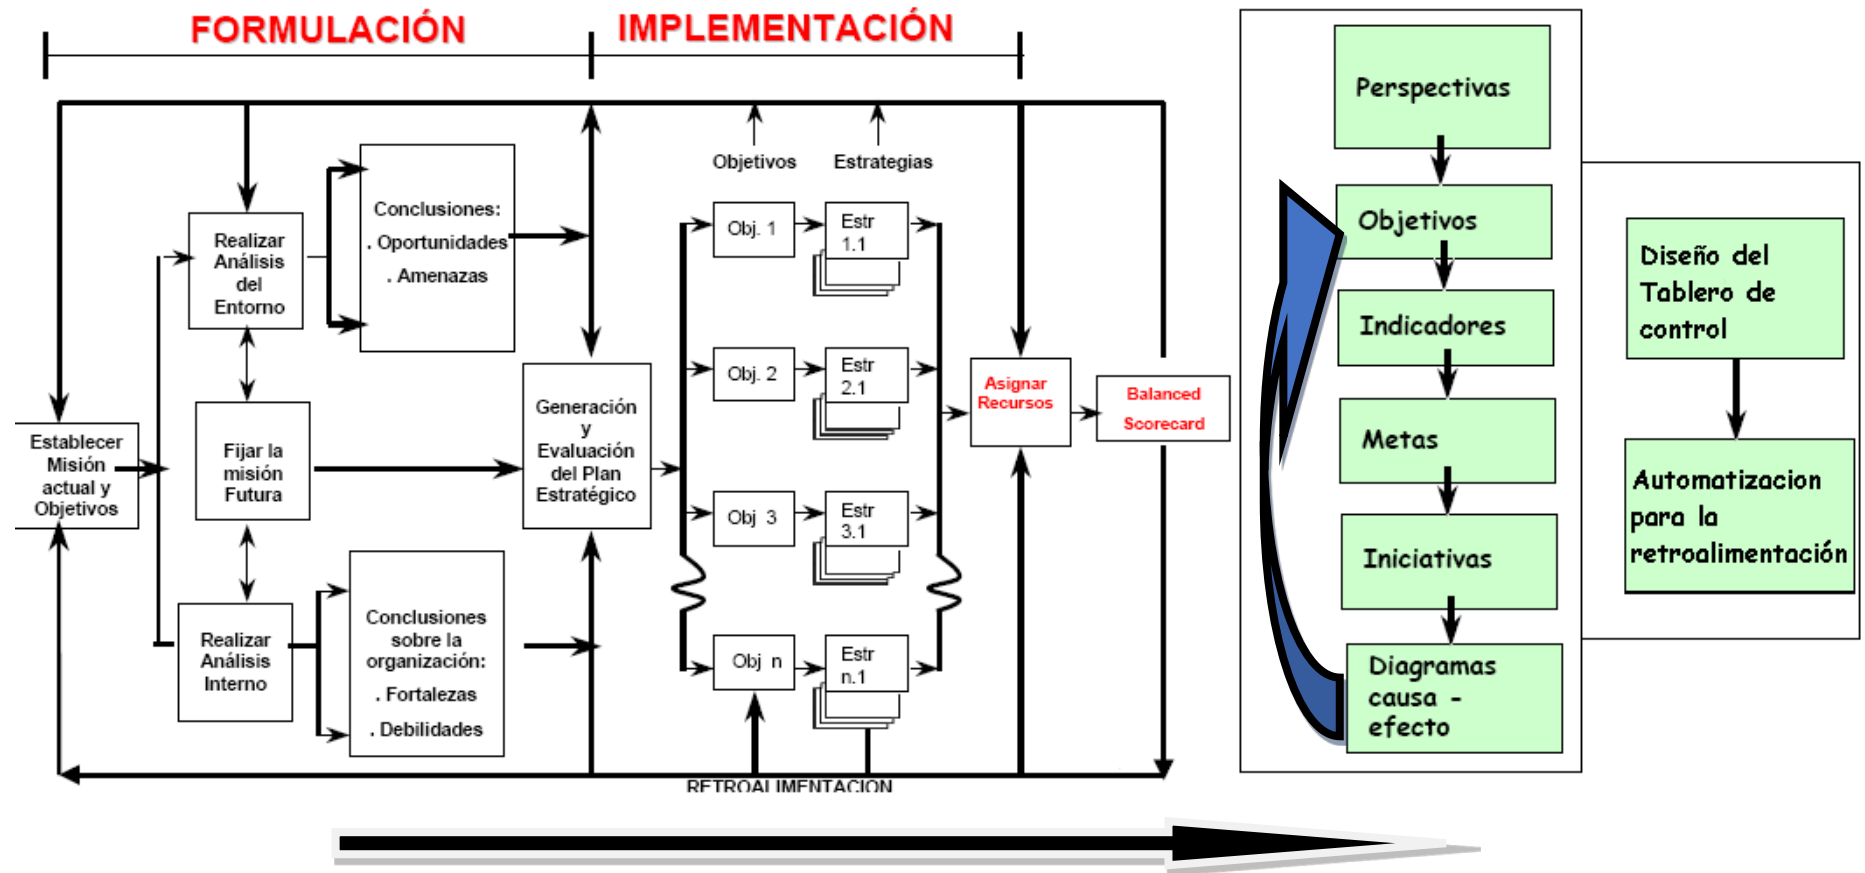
FORMULACIÓN

IMPLEMENTACIÓN

Objetivos

Estrategias

Realizar Análisis del Entorno

Conclusiones:
. Oportunidades
. Amenazas

Obj. 1

Estr 1.1

Obj. 2

Estr 2.1

Obj 3

Estr 3.1

Obj n

Estr n.1

Establecer Misión actual y Objetivos

Fijar la misión Futura

Generación y Evaluación del Plan Estratégico

Asignar Recursos

Balanced Scorecard

Realizar Análisis Interno

Conclusiones sobre la organización:
. Fortalezas
. Debilidades

RETROALIMENTACION

Perspectivas

Objetivos

Indicadores

Metas

Iniciativas

Diagramas causa - efecto

Diseño del Tablero de control

Automatizacion para la retroalimentación